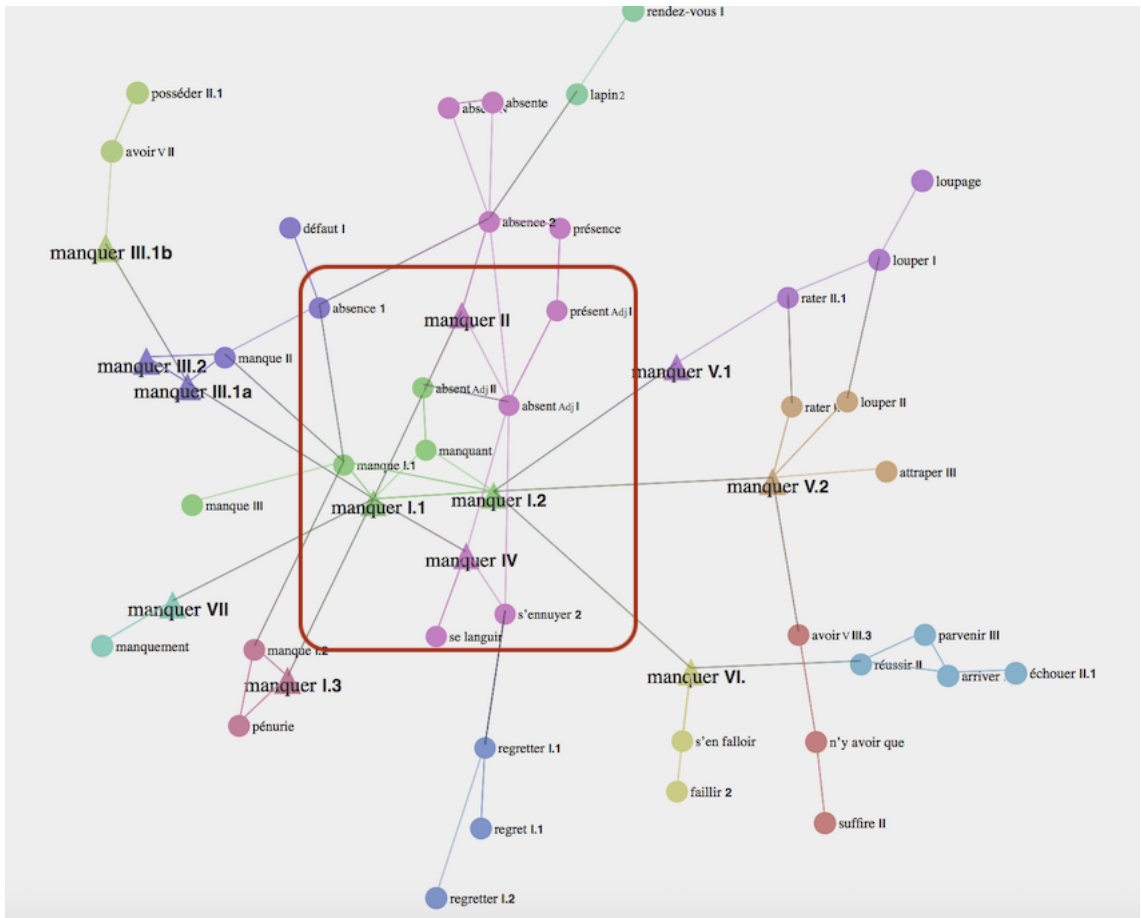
rendez-vous I

lapin 2

absent

absente

posséder II.1

avoir V II

loupage

défaut I

absence 2

présence

louper I

manquer III.1b

absence 1

manquer II

présent Adj I

rater II.1

manque II

manquer III.2

manquer III.1a

manquer V.1

absent Adj II

absent Adj I

rater I

louper II

manquant

manque I.1

attraper III

manquer I.1

manquer I.2

manquer V.2

manque III

manquer IV

manquer VII

s'ennuyer 2

se languir

manquement

avoir V III.3

parvenir III

manque I.2

réussir II

arriver

échouer II.1

manquer I.3

manquer VI.

pénurie

s'en falloir

n'y avoir que

regretter I.1

faillir 2

regret I.1

suffire II

regretter I.2